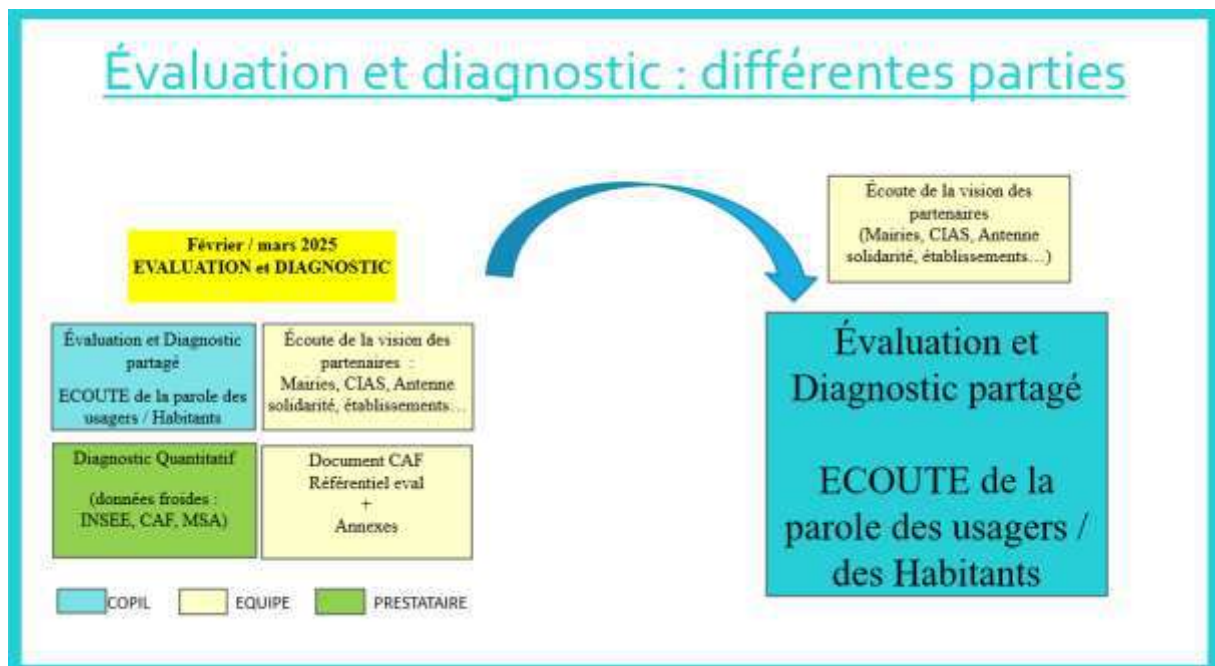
Évaluation et diagnostic : différentes parties

Février / mars 2025
EVALUATION et DIAGNOSTIC

Évaluation et Diagnostic partagé

ECOUTE de la parole des usagers / Habitants

Écoute de la vision des partenaires :
Mairies, CIAS, Antenne solidarité, établissements…

Diagnostic Quantitatif

(données froides : INSEE, CAF, MSA)

Document CAF
Référentiel eval
+
Annexes

COPIL
EQUIPE
PRESTATAIRE

Écoute de la vision des partenaires
(Mairies, CIAS, Antenne solidarité, établissements…)

Évaluation et Diagnostic partagé

ECOUTE de la parole des usagers / des Habitants